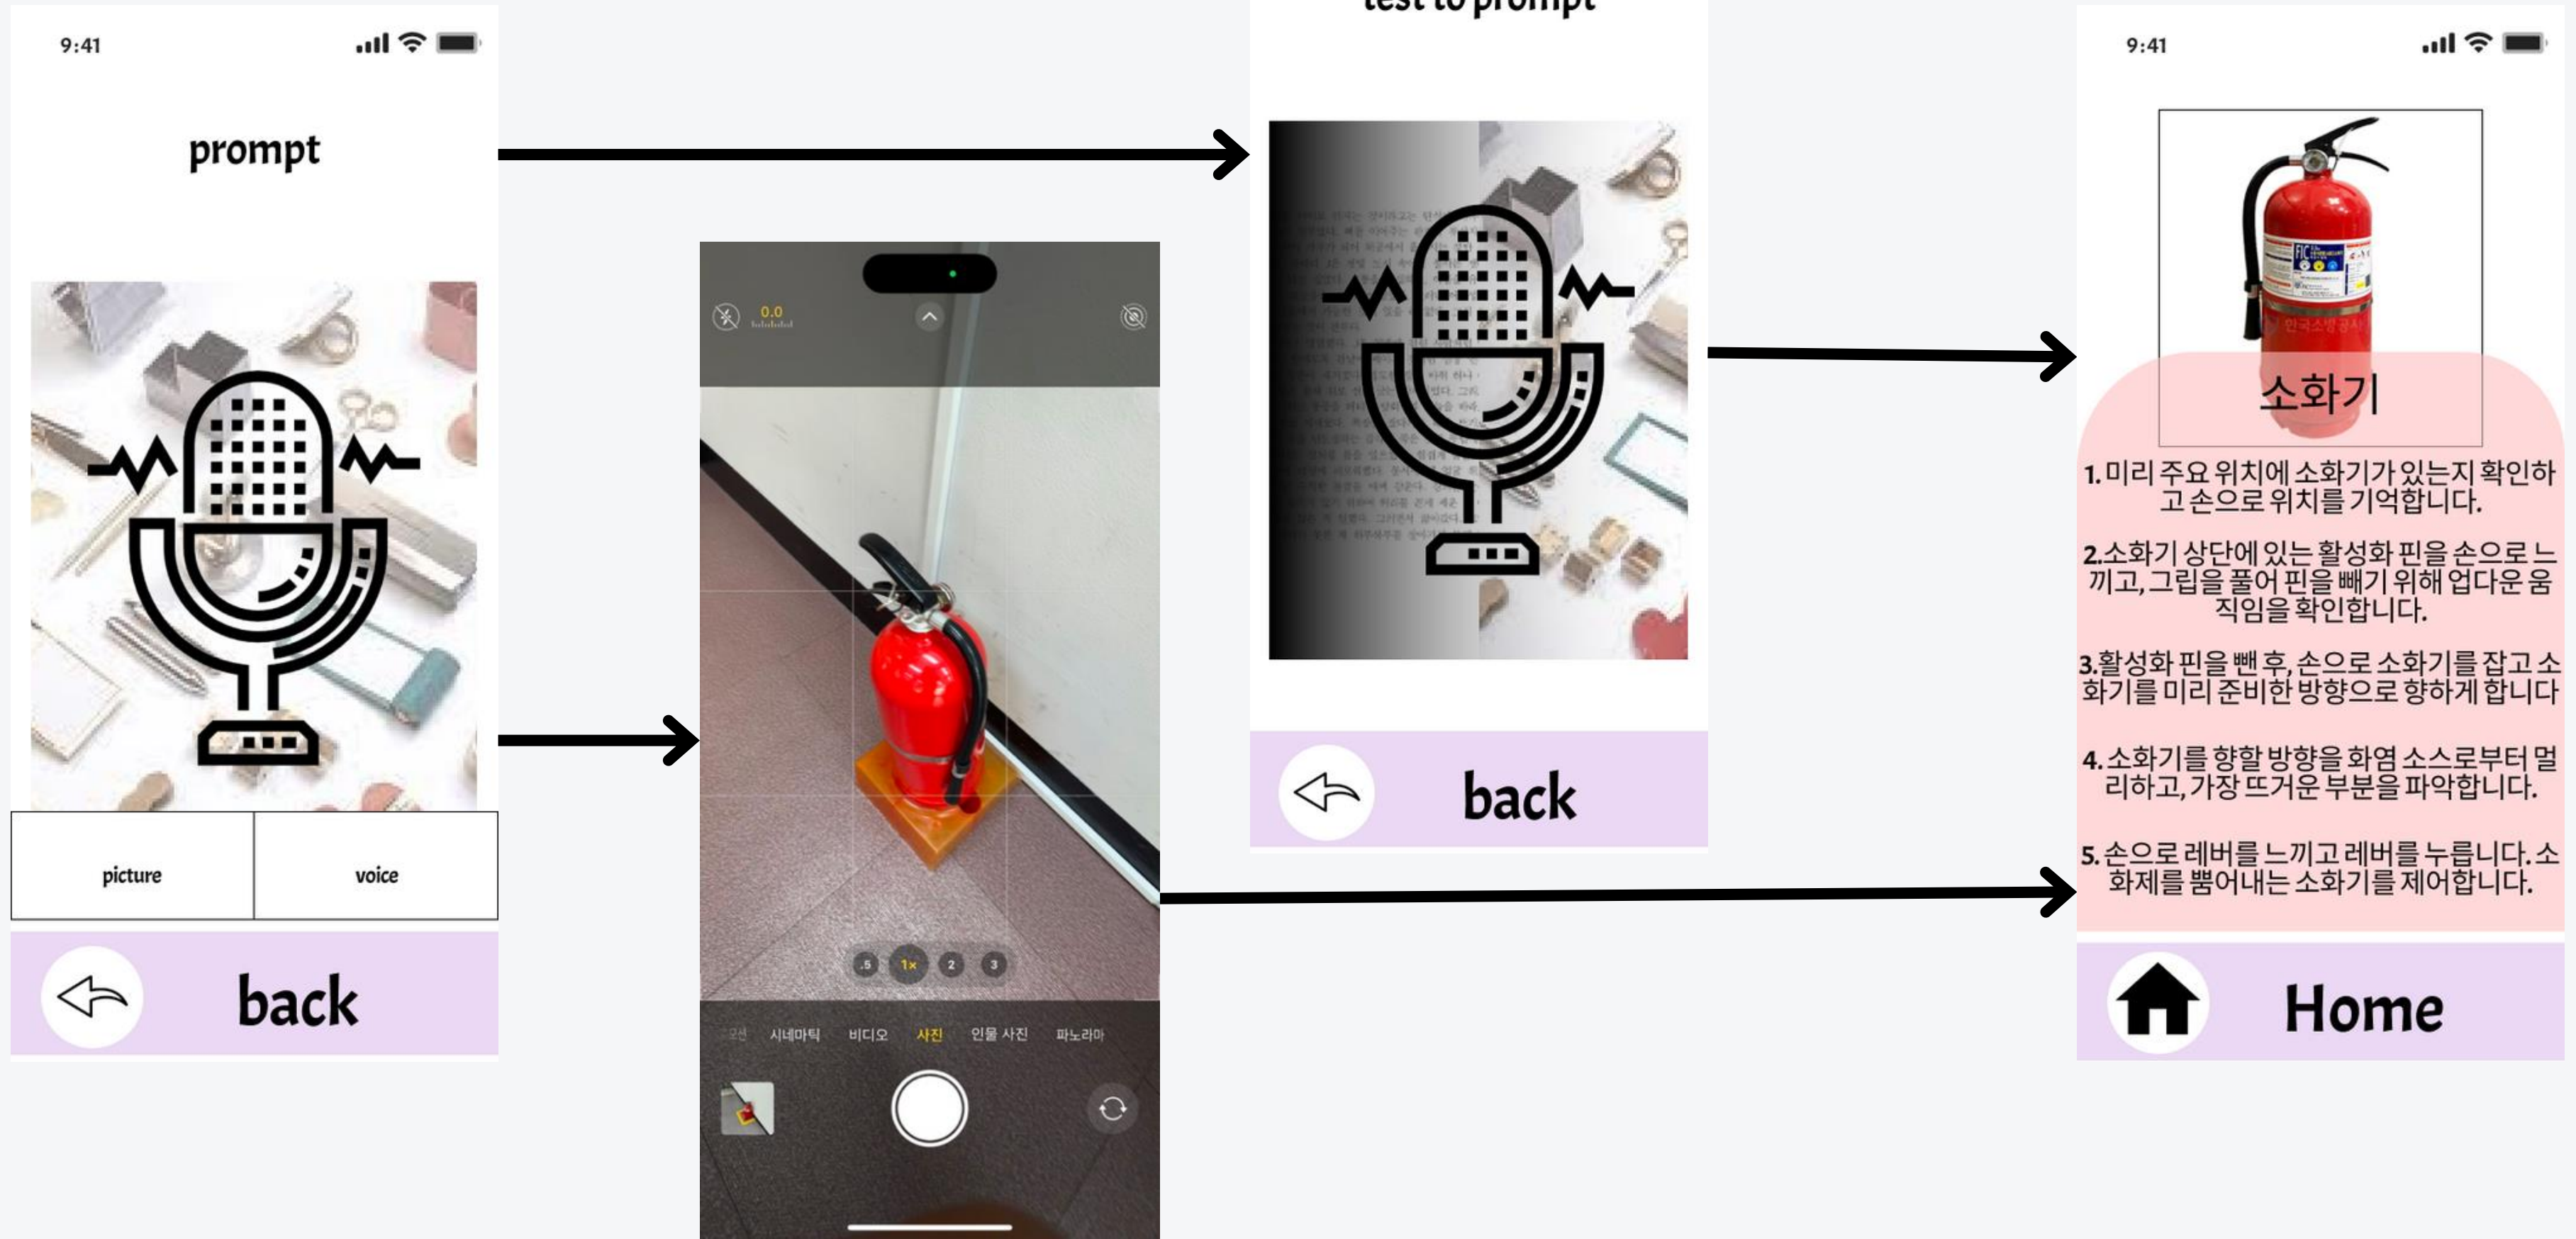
9:41

prompt

picture

voice

back

0.0

.5

1×

2

3

모션

시네마틱

비디오

사진

인물 사진

파노라마

test to prompt

back

9:41

소화기

1. 미리 주요 위치에 소화기가 있는지 확인하고 손으로 위치를 기억합니다.

2.소화기 상단에 있는 활성화 핀을 손으로 느끼고, 그립을 풀어 핀을 빼기 위해 업다운 움직임을 확인합니다.

3.활성화 핀을 뺀 후, 손으로 소화기를 잡고 소화기를 미리 준비한 방향으로 향하게 합니다

4. 소화기를 향할 방향을 화염 소스로부터 멀리하고, 가장 뜨거운 부분을 파악합니다.

5. 손으로 레버를 느끼고 레버를 누릅니다. 소화제를 뿜어내는 소화기를 제어합니다.

Home